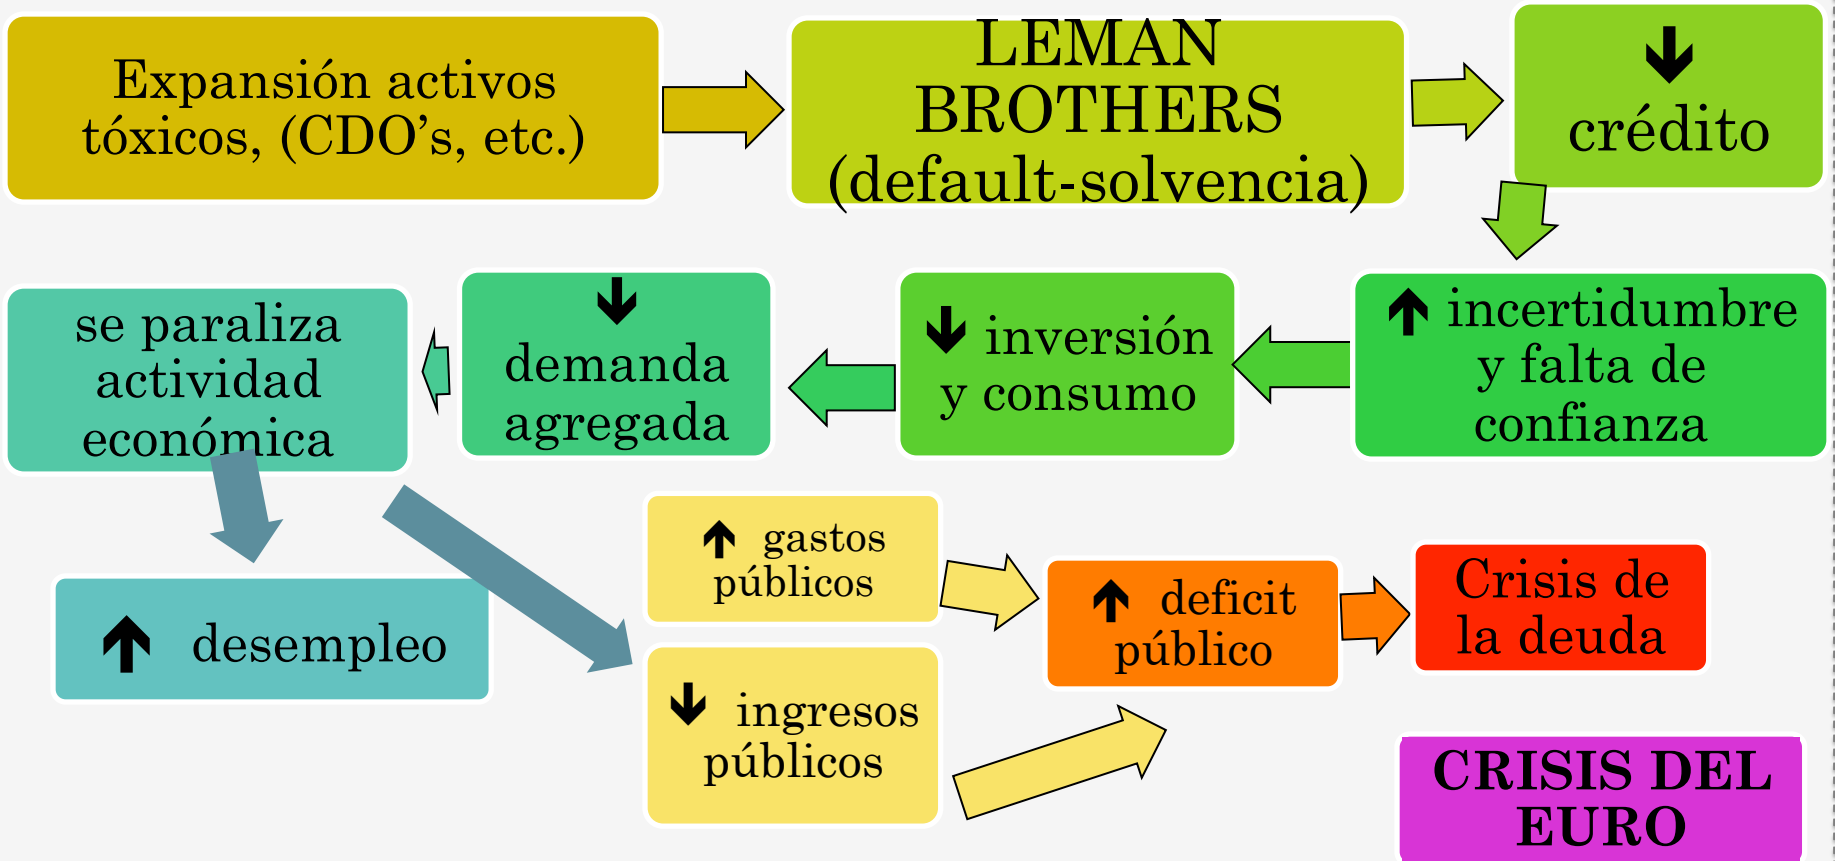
Expansión activos tóxicos, (CDO’s, etc.)

LEMAN BROTHERS (default-solvencia)

↓ crédito

↑ incertidumbre y falta de confianza

↓ inversión y consumo

↓ demanda agregada

se paraliza actividad económica

↑ desempleo

↑ gastos públicos

↓ ingresos públicos

↑ deficit público

Crisis de la deuda

CRISIS DEL EURO